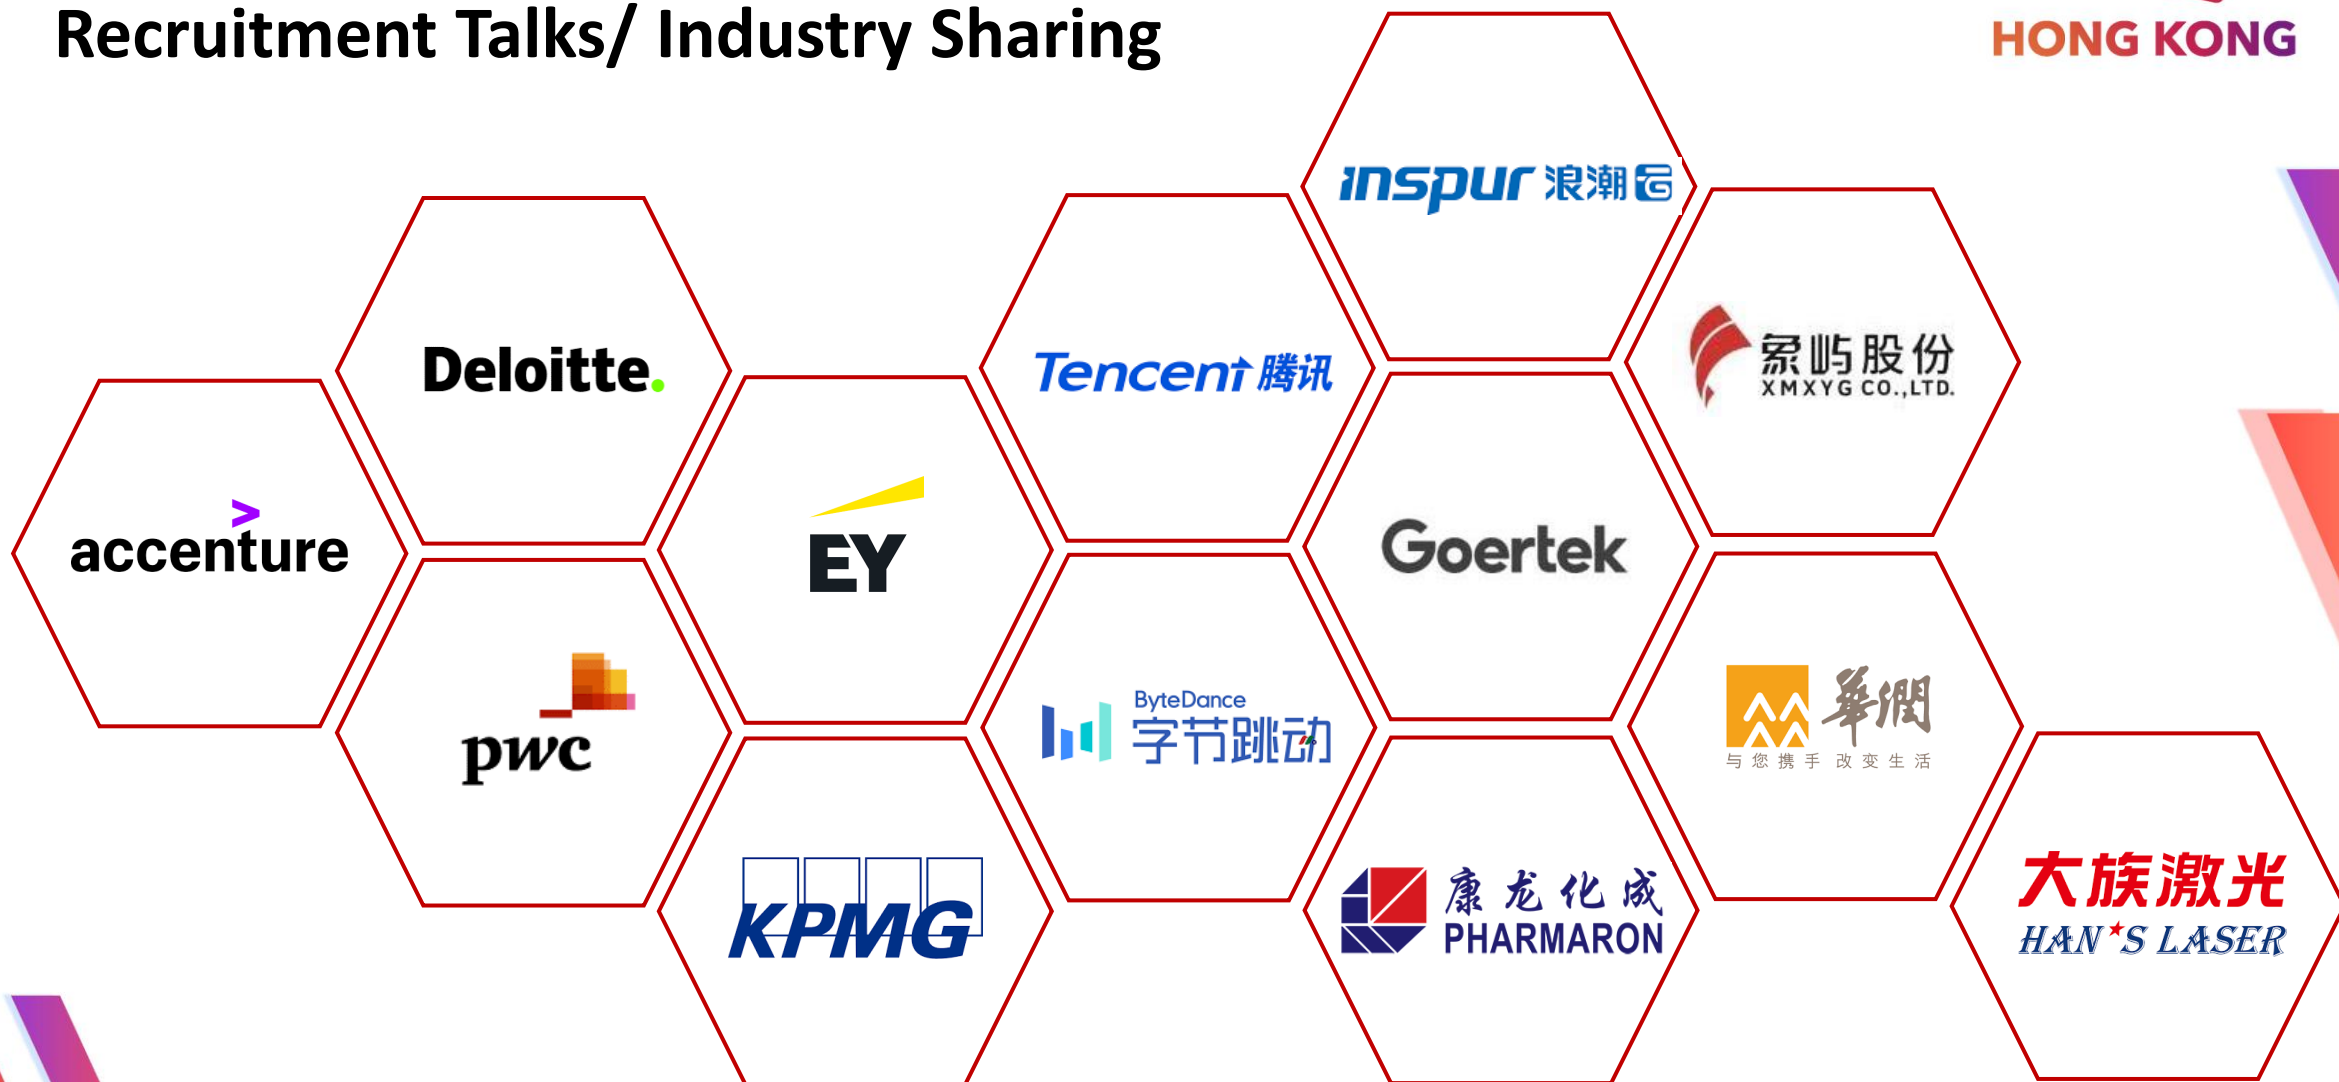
Recruitment Talks/ Industry Sharing

HONG KONG

inspur 浪潮

Deloitte.

象屿股份
XMXYG CO.,LTD.

Tencent 腾讯

accenture

EY

Goertek

pwc

ByteDance
字节跳动

華潤
与您携手 改变生活

KPMG

康龙化成
PHARMARON

大族激光
HAN'S LASER